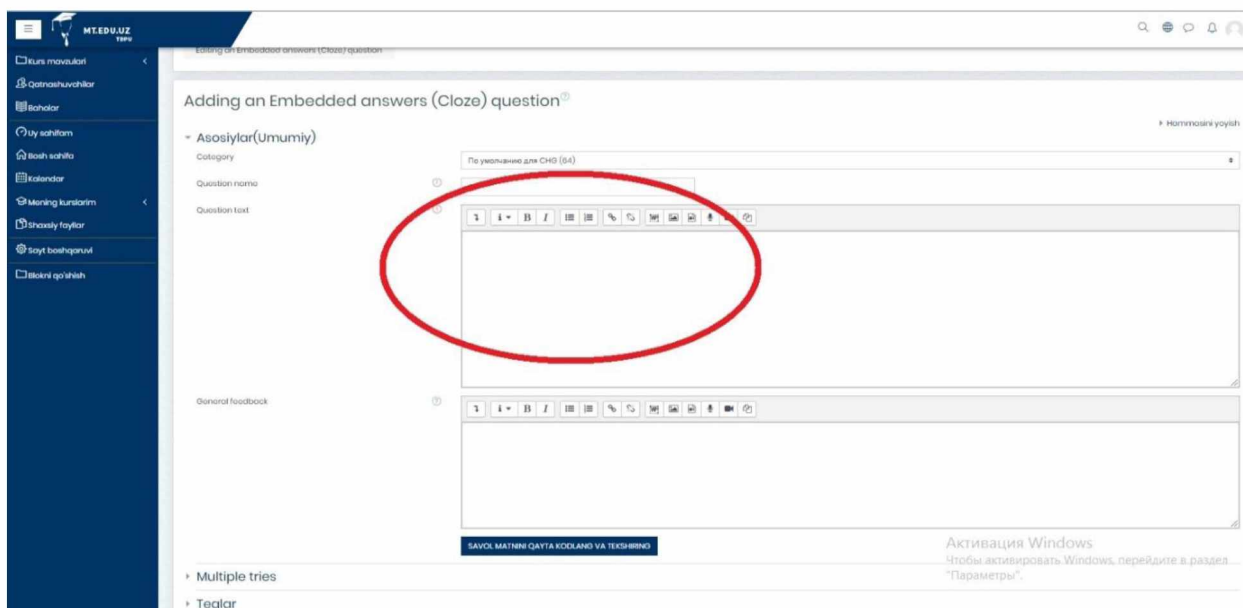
MT.EDU.UZ
TDPU

Kurs mavzulari
Qatnashuvchilar
Baholar
Uy sahifam
Bosh sahifa
Kalendar
Mening kurslarim
Shaxsiy fayllar
Sayt boshqaruvi
Blokni qo'shish

Editing an Embedded answers (Cloze) question

Adding an Embedded answers (Cloze) question

Hammasini yoyish

Asosiylar(Umumiy)

Category
По умолчанию для CHG (84)

Question name

Question text

General feedback

SAVOL MATNINI QAYTA KODLANG VA TEKSHIRING

Активация Windows
Чтобы активировать Windows, перейдите в раздел "Параметры".

Multiple tries

Teglar